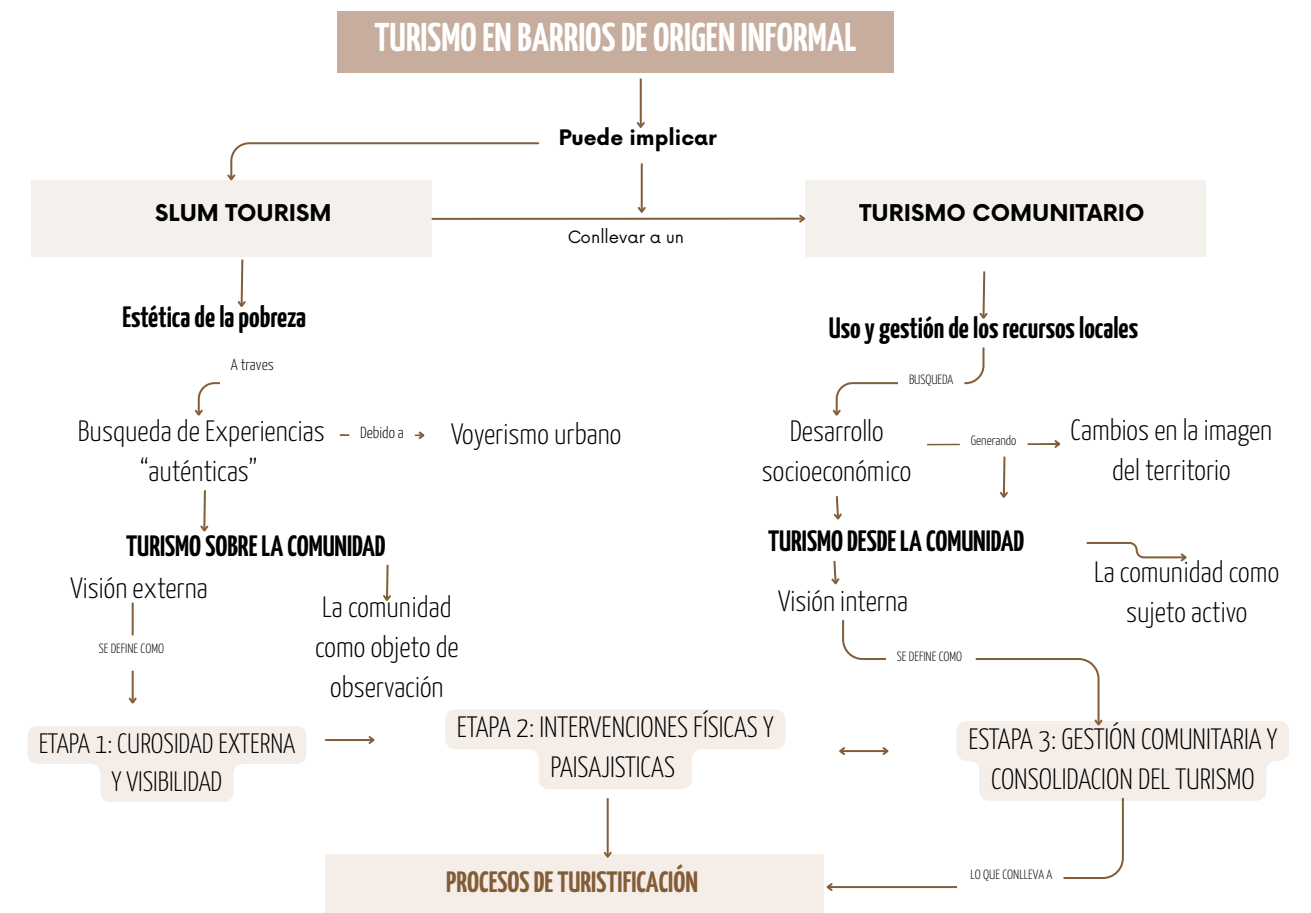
TURISMO EN BARRIOS DE ORIGEN INFORMAL

Puede implicar

SLUM TOURISM

Conllevar a un

TURISMO COMUNITARIO

Estética de la pobreza

A traves

Busqueda de Experiencias "auténticas"

Debido a

Voyerismo urbano

TURISMO SOBRE LA COMUNIDAD

Visión externa

SE DEFINE COMO

La comunidad como objeto de observación

ETAPA 1: CUROSIDAD EXTERNA Y VISIBILIDAD

ETAPA 2: INTERVENCIONES FÍSICAS Y PAISAJISTICAS

Uso y gestión de los recursos locales

BUSQUEDA

Desarrollo socioeconómico

Generando

Cambios en la imagen del territorio

TURISMO DESDE LA COMUNIDAD

La comunidad como sujeto activo

Visión interna

SE DEFINE COMO

ESTAPA 3: GESTIÓN COMUNITARIA Y CONSOLIDACION DEL TURISMO

LO QUE CONLLEVA A

PROCESOS DE TURISTIFICACIÓN